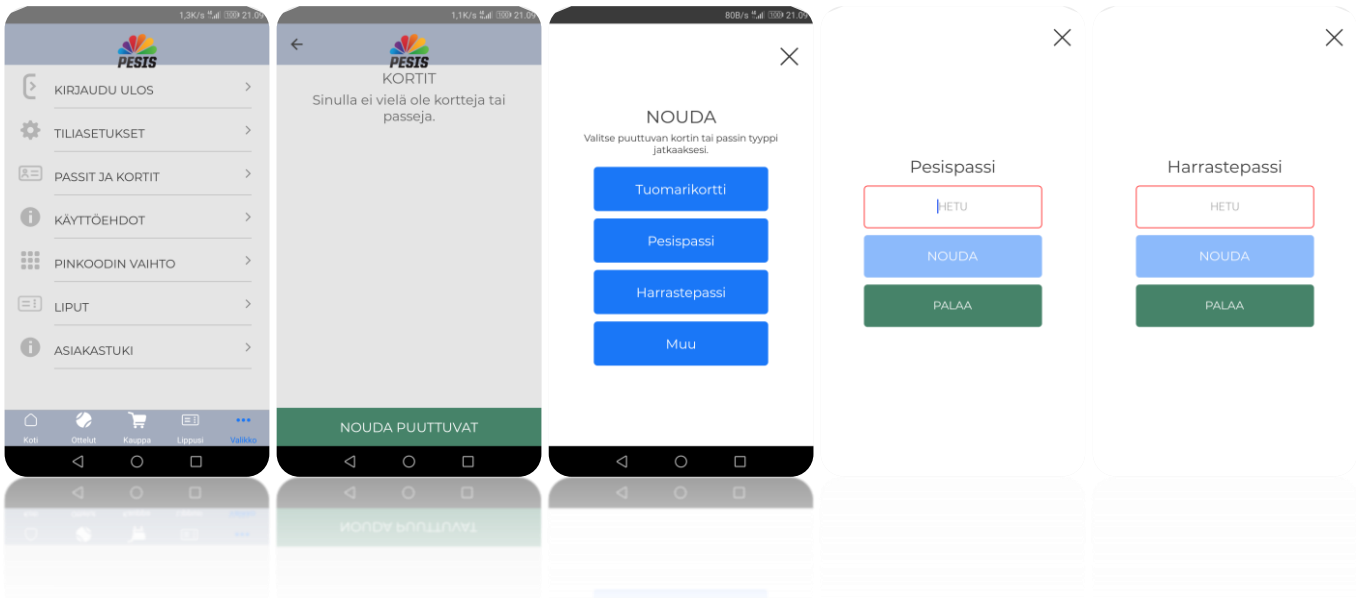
1,3K/s 21.09

PESIS

KIRJAUDU ULOS

TILIASETUKSET

PASSIT JA KORTIT

KÄYTTÖEHDOT

PINKOODIN VAIHTO

LIPUT

ASIAKASTUKI

Koti Ottelut Kauppa Lippusi Valikko

1,1K/s 21.09

PESIS

KORTIT

Sinulla ei vielä ole kortteja tai passeja.

NOUDA PUUTTUVAT

80B/s 21.09

NOUDA

Valitse puuttuvan kortin tai passin tyyppi jatkaaksesi.

Tuomarikortti

Pesispassi

Harrastepassi

Muu

Pesispassi

HETU

NOUDA

PALAA

Harrastepassi

HETU

NOUDA

PALAA

NOUDA PUUTTUVAT